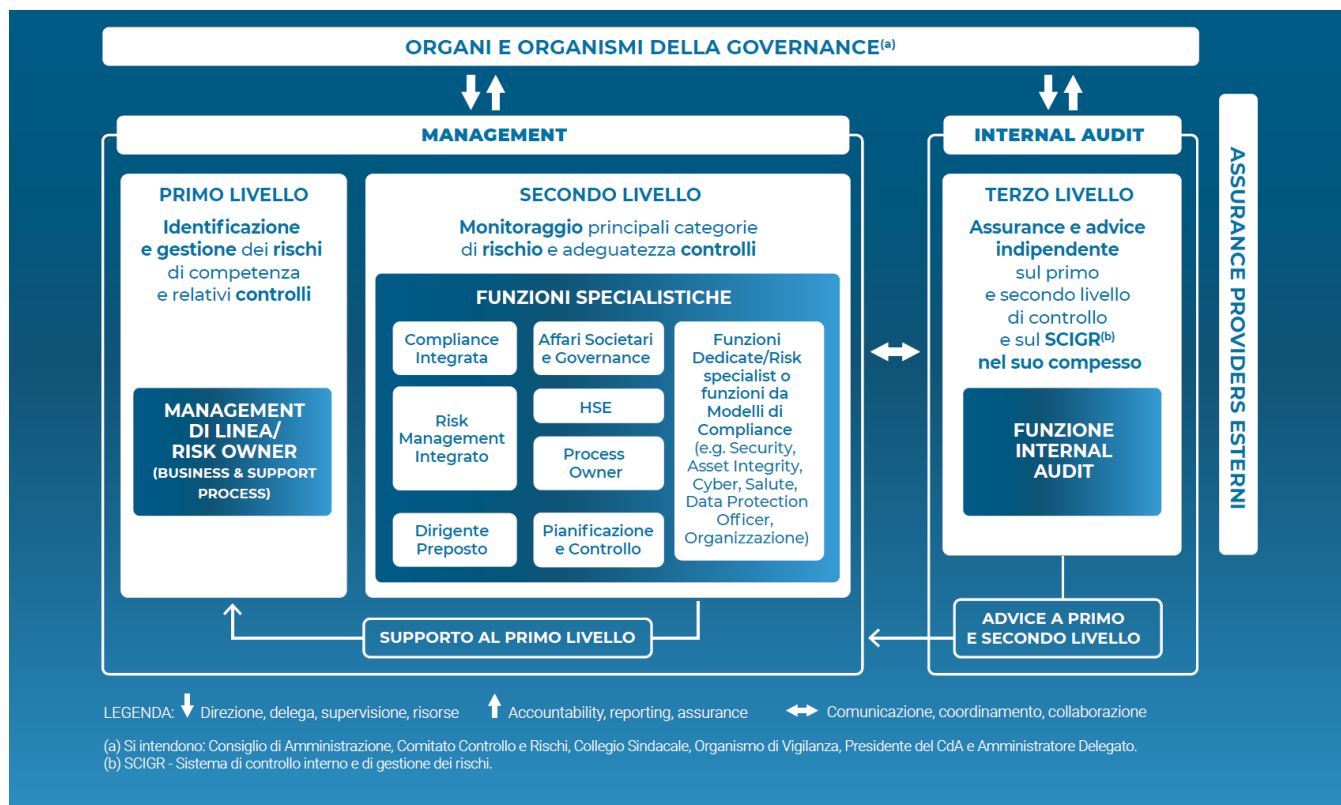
ORGANI E ORGANISMI DELLA GOVERNANCE$^{(a)}$

MANAGEMENT

PRIMO LIVELLO

Identificazione e gestione dei rischi di competenza e relativi controlli

MANAGEMENT DI LINEA/ RISK OWNER
(BUSINESS & SUPPORT PROCESS)

SECONDO LIVELLO

Monitoraggio principali categorie di rischio e adeguatezza controlli

FUNZIONI SPECIALISTICHE

Compliance Integrata

Affari Societari e Governance

Funzioni Dedicate/Risk specialist o funzioni da Modelli di Compliance (e.g. Security, Asset Integrity, Cyber, Salute, Data Protection Officer, Organizzazione)

Risk Management Integrato

HSE

Process Owner

Dirigente Preposto

Pianificazione e Controllo

SUPPORTO AL PRIMO LIVELLO

INTERNAL AUDIT

TERZO LIVELLO

Assurance e advice indipendente sul primo e secondo livello di controllo e sul SCIGR$^{(b)}$ nel suo compesso

FUNZIONE INTERNAL AUDIT

ADVICE A PRIMO E SECONDO LIVELLO

ASSURANCE PROVIDERS ESTERNI

LEGENDA: Direzione, delega, supervisione, risorse   Accountability, reporting, assurance   Comunicazione, coordinamento, collaborazione

(a) Si intendono: Consiglio di Amministrazione, Comitato Controllo e Rischi, Collegio Sindacale, Organismo di Vigilanza, Presidente del CdA e Amministratore Delegato.
(b) SCIGR - Sistema di controllo interno e di gestione dei rischi.